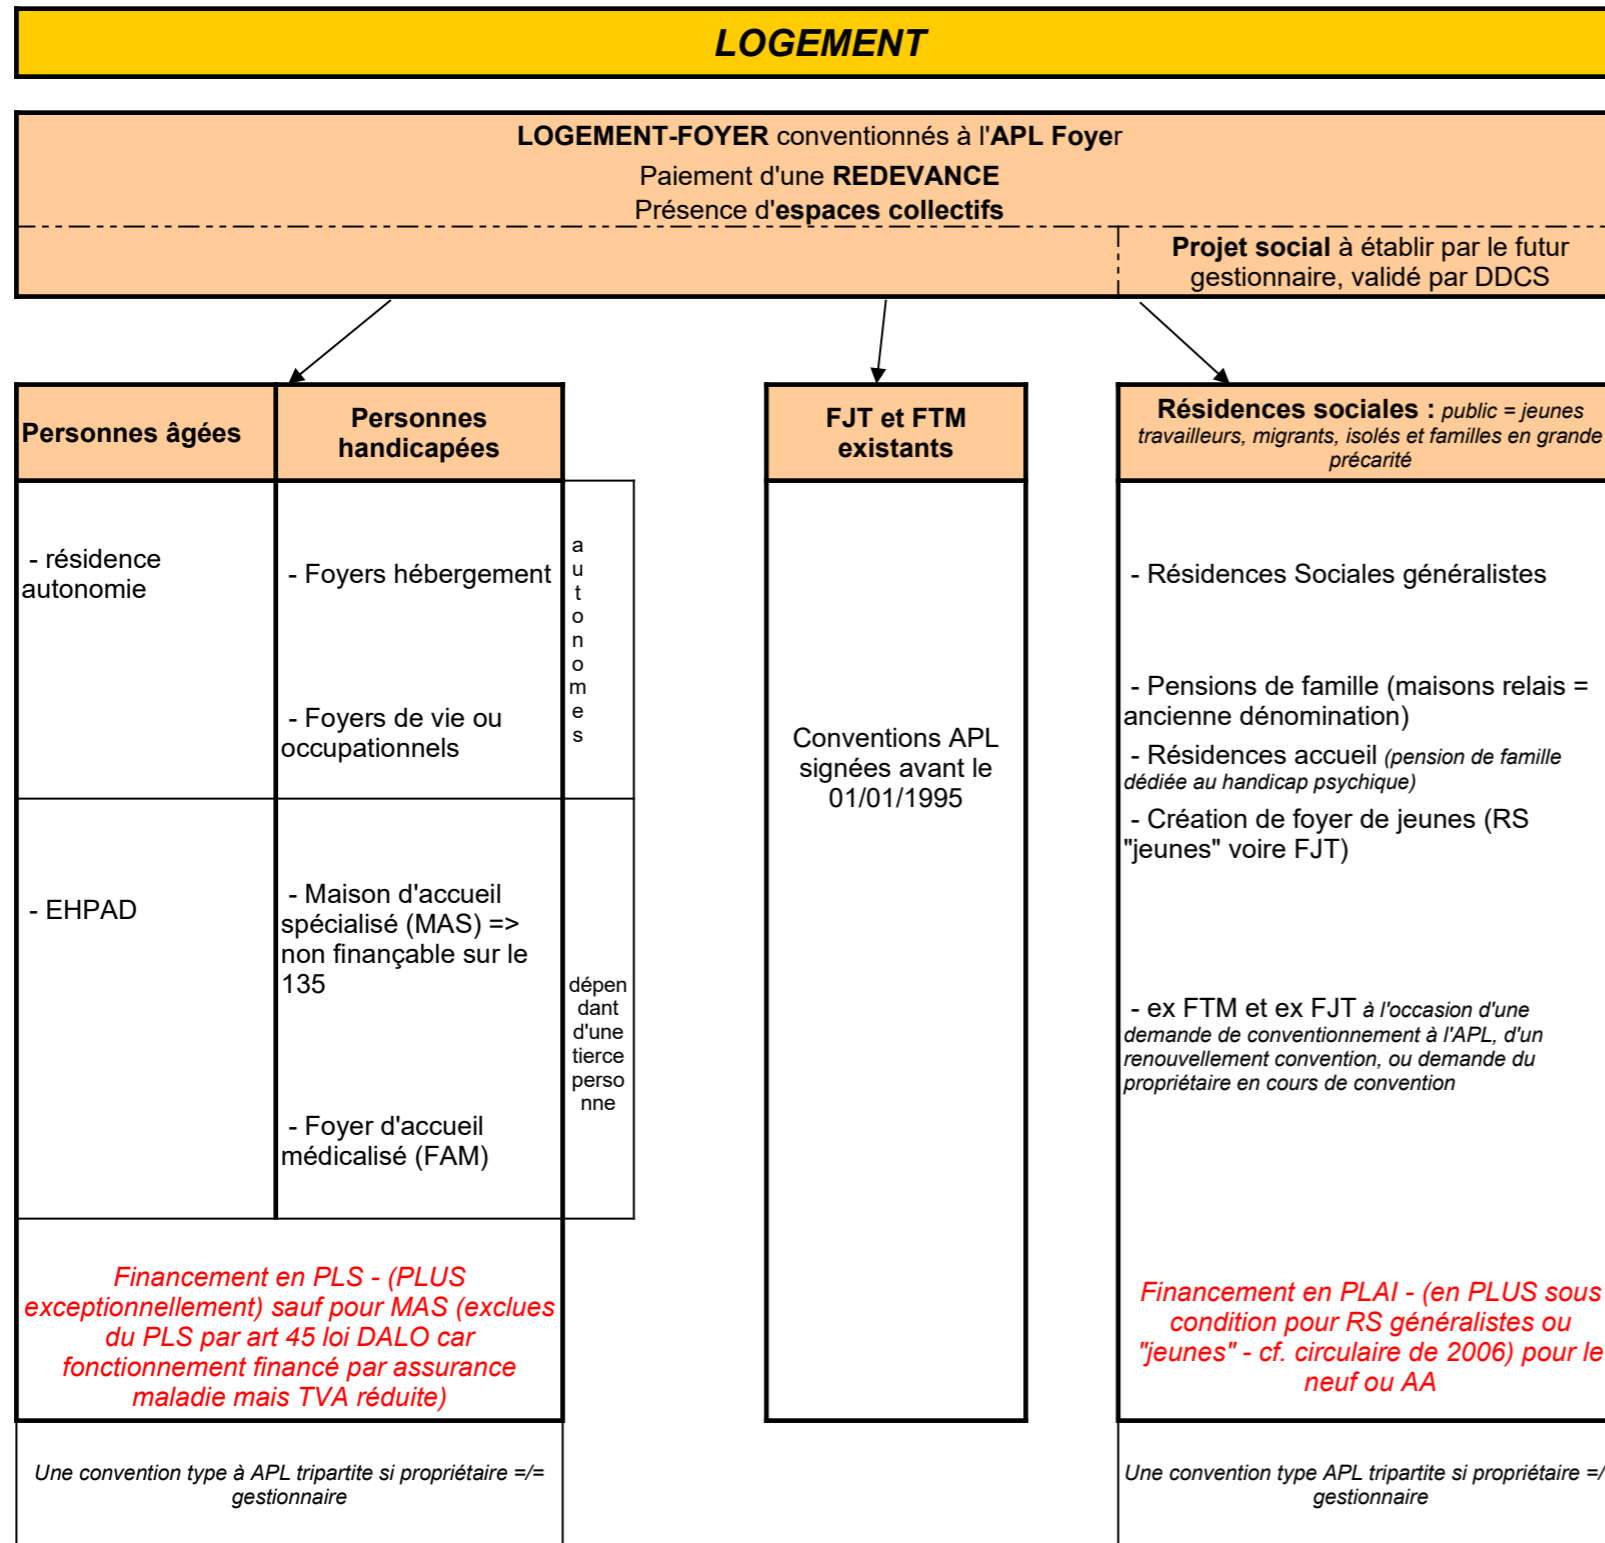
LOGEMENT

LOGEMENT-FOYER conventionnés à l'APL Foyer
Paiement d'une REDEVANCE
Présence d'espaces collectifs

Projet social à établir par le futur gestionnaire, validé par DDCS

Personnes âgées

Personnes handicapées

- résidence autonomie

- Foyers hébergement

- Foyers de vie ou occupationnels

autonomes

- EHPAD

- Maison d'accueil spécialisé (MAS) => non finançable sur le 135

- Foyer d'accueil médicalisé (FAM)

dépendant d'une tierce personne

Financement en PLS - (PLUS exceptionnellement) sauf pour MAS (exclues du PLS par art 45 loi DALO car fonctionnement financé par assurance maladie mais TVA réduite)

Une convention type à APL tripartite si propriétaire =/= gestionnaire

FJT et FTM existants

Conventions APL signées avant le 01/01/1995

Résidences sociales : public = jeunes travailleurs, migrants, isolés et familles en grande précarité

- Résidences Sociales généralistes

- Pensions de famille (maisons relais = ancienne dénomination)

- Résidences accueil (pension de famille dédiée au handicap psychique)

- Création de foyer de jeunes (RS "jeunes" voire FJT)

- ex FTM et ex FJT à l'occasion d'une demande de conventionnement à l'APL, d'un renouvellement convention, ou demande du propriétaire en cours de convention

Financement en PLAI - (en PLUS sous condition pour RS généralistes ou "jeunes" - cf. circulaire de 2006) pour le neuf ou AA

Une convention type APL tripartite si propriétaire =/ gestionnaire